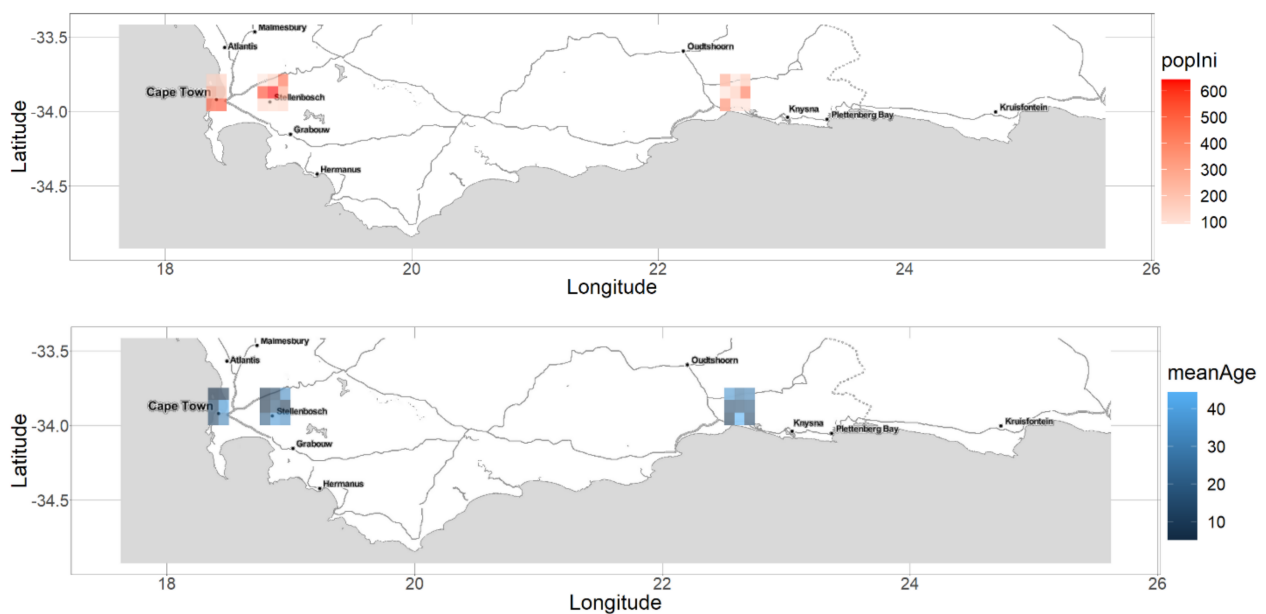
-33.5
-34.0
-34.5
Latitude
Malmesbury
Atlantis
Cape Town
Stellenbosch
Grabouw
Hermanus
Oudtshoorn
Knysna
Plettenberg Bay
Kruisfontein
18
20
22
24
26
Longitude
popIni
600
500
400
300
200
100

-33.5
-34.0
-34.5
Latitude
Malmesbury
Atlantis
Cape Town
Stellenbosch
Grabouw
Hermanus
Oudtshoorn
Knysna
Plettenberg Bay
Kruisfontein
18
20
22
24
26
Longitude
meanAge
40
30
20
10